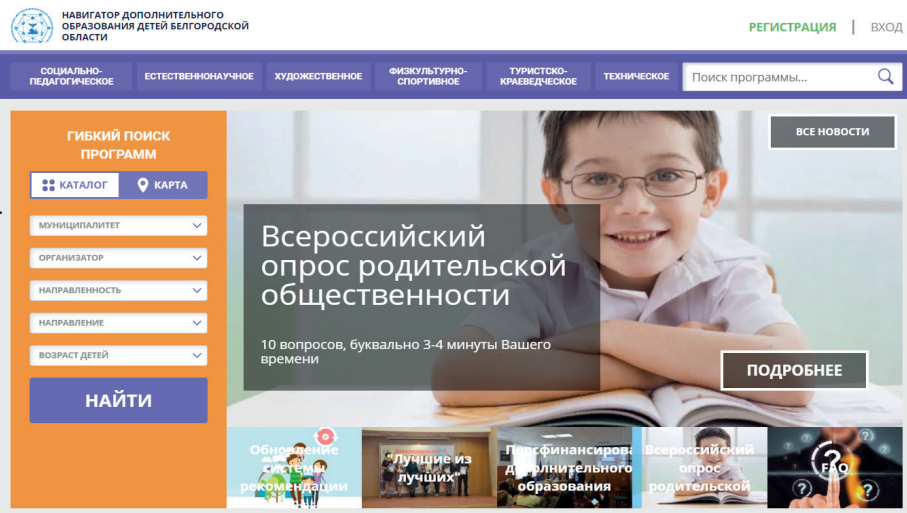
НАВИГАТОР ДОПОЛНИТЕЛЬНОГО ОБРАЗОВАНИЯ ДЕТЕЙ БЕЛГОРОДСКОЙ ОБЛАСТИ

РЕГИСТРАЦИЯ | ВХОД

СОЦИАЛЬНО-ПЕДАГОГИЧЕСКОЕ
ЕСТЕСТВЕННОНАУЧНОЕ
ХУДОЖЕСТВЕННОЕ
ФИЗКУЛЬТУРНО-СПОРТИВНОЕ
ТУРИСТСКО-КРАЕВЕДЧЕСКОЕ
ТЕХНИЧЕСКОЕ
Поиск программы...

ГИБКИЙ ПОИСК ПРОГРАММ
КАТАЛОГ
КАРТА
МУНИЦИПАЛИТЕТ
ОРГАНИЗАТОР
НАПРАВЛЕННОСТЬ
НАПРАВЛЕНИЕ
ВОЗРАСТ ДЕТЕЙ
НАЙТИ

ВСЕ НОВОСТИ

Всероссийский опрос родительской общественности

10 вопросов, буквально 3-4 минуты Вашего времени

ПОДРОБНЕЕ

Обновление системы рекомендаций
Лучшие из лучших
Персфинансирова дополнительного образования
Всероссийский опрос родительской
FAQ